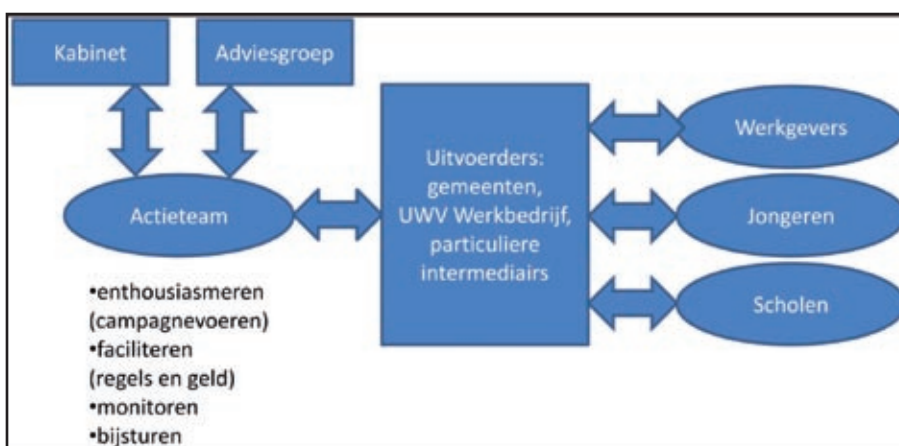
Kabinet

Adviesgroep

Actieteam

Uitvoerders: gemeenten, UWV Werkbedrijf, particuliere intermediairs

Werkgevers

Jongeren

Scholen

•enthousiasmeren (campagnevoeren)
•faciliteren (regels en geld)
•monitoren
•bijsturen